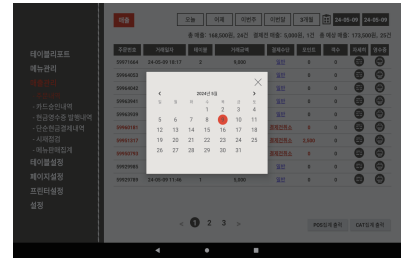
매출

오늘 어제 이번주 이번달 3개월 24-05-09 24-05-09

총 매출: 168,000원, 24건 결제건 매출: 5,000원, 1건 총 예상 매출: 173,000원, 25건

테이블리포트
메뉴관리
매출관리
- 카드승인내역
- 현금영수증 발행내역
- 단순현금결제내역
- 시재점검
- 메뉴판매집계
테이블설정
페이지설정
프린터설정
설정

| 주문번호 | 거래일자 | 테이블 | 거래금액 | | 결제수단 | 상세 | 취소 | 자세히 | 재출력 |
|---|---|---|---|---|---|---|---|---|---|
| 20501604 | 24-05-09 18:17 | 2 | 5,000 | | 결제 | 0 | 0 | | |
| 20504002 | | | | | 결제 | 0 | 0 | | |
| 20504003 | | | | | 결제 | 0 | 0 | | |
| 20504007 | | | | | 결제 | 0 | 0 | | |
| 20504008 | | | | | 결제 | 0 | 0 | | |
| 20504037 | | | | | 결제완료 | 0 | 0 | | |
| 20501017 | | | | | 결제완료 | 5,000 | 0 | | |
| 20500793 | | | | | 결제완료 | 0 | 0 | | |
| 20502985 | | | | | 결제 | 0 | 0 | | |
| 20500189 | 24-05-09 11:46 | 1 | 5,000 | | 결제 | 0 | 0 | | |

2024년 5월

| S | M | T | W | T | F | S |
|---|---|---|---|---|---|---|
| | | | 1 | 2 | 3 | 4 |
| 5 | 6 | 7 | 8 | 9 | 10 | 11 |
| 12 | 13 | 14 | 15 | 16 | 17 | 18 |
| 19 | 20 | 21 | 22 | 23 | 24 | 25 |
| 26 | 27 | 28 | 29 | 30 | 31 | |

< 1 2 3 >

POS영수증 출력 CAT영수증 출력